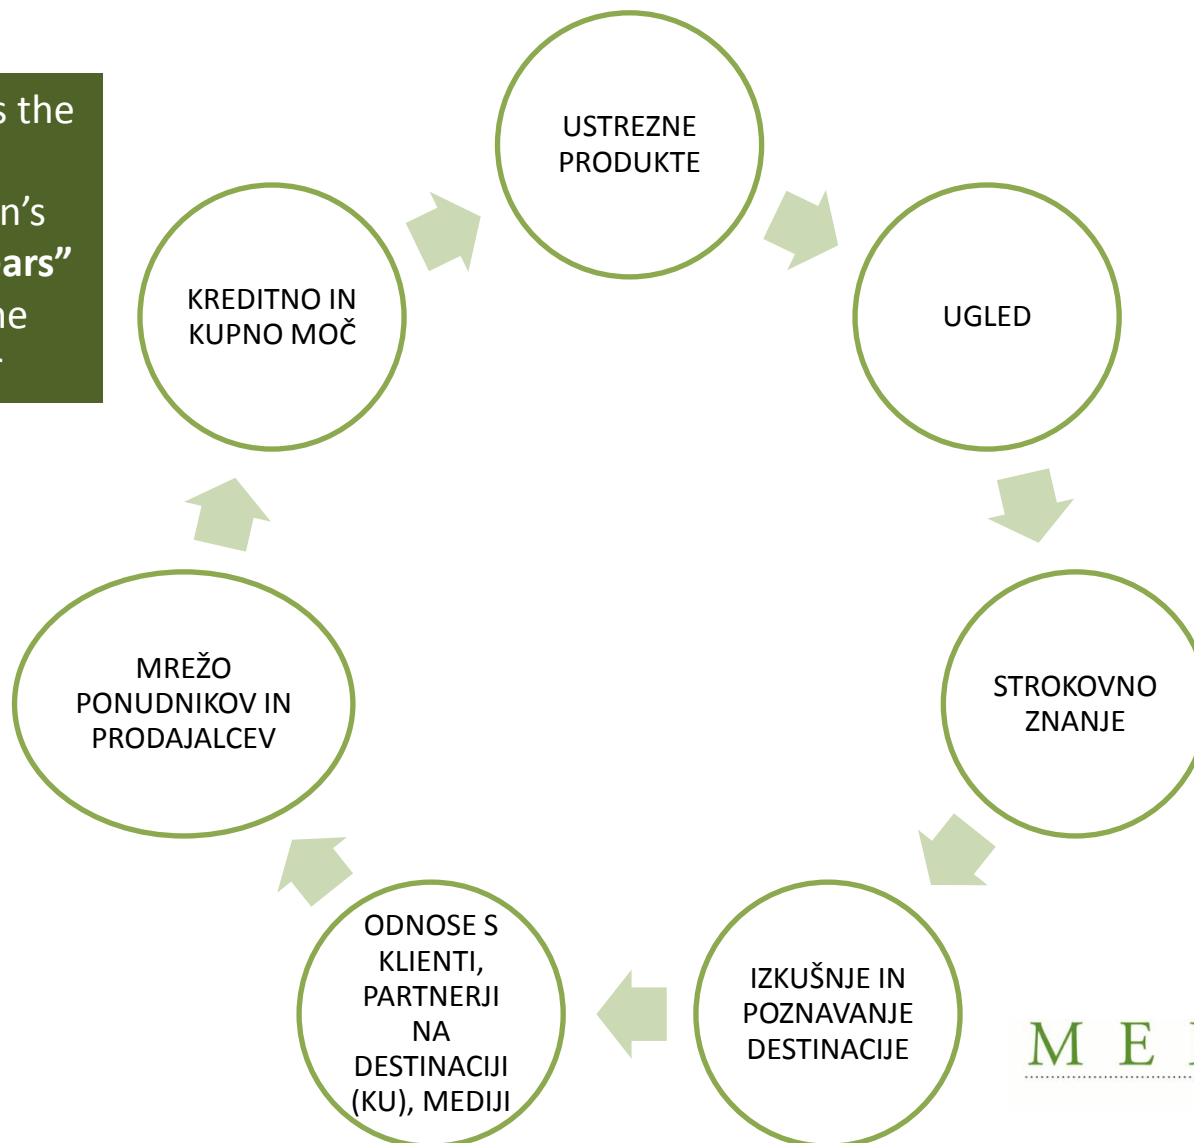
s the

n's
ars"
ne

USTREZNE PRODUKTE

UGLED

STROKOVNO ZNANJE

IZKUŠNJE IN POZNAVANJE DESTINACIJE

ODNOSE S KLIENTI, PARTNERJI NA DESTINACIJI (KU), MEDIJI

MREŽO PONUDNIKOV IN PRODAJALCEV

KREDITNO IN KUPNO MOČ

M E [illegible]